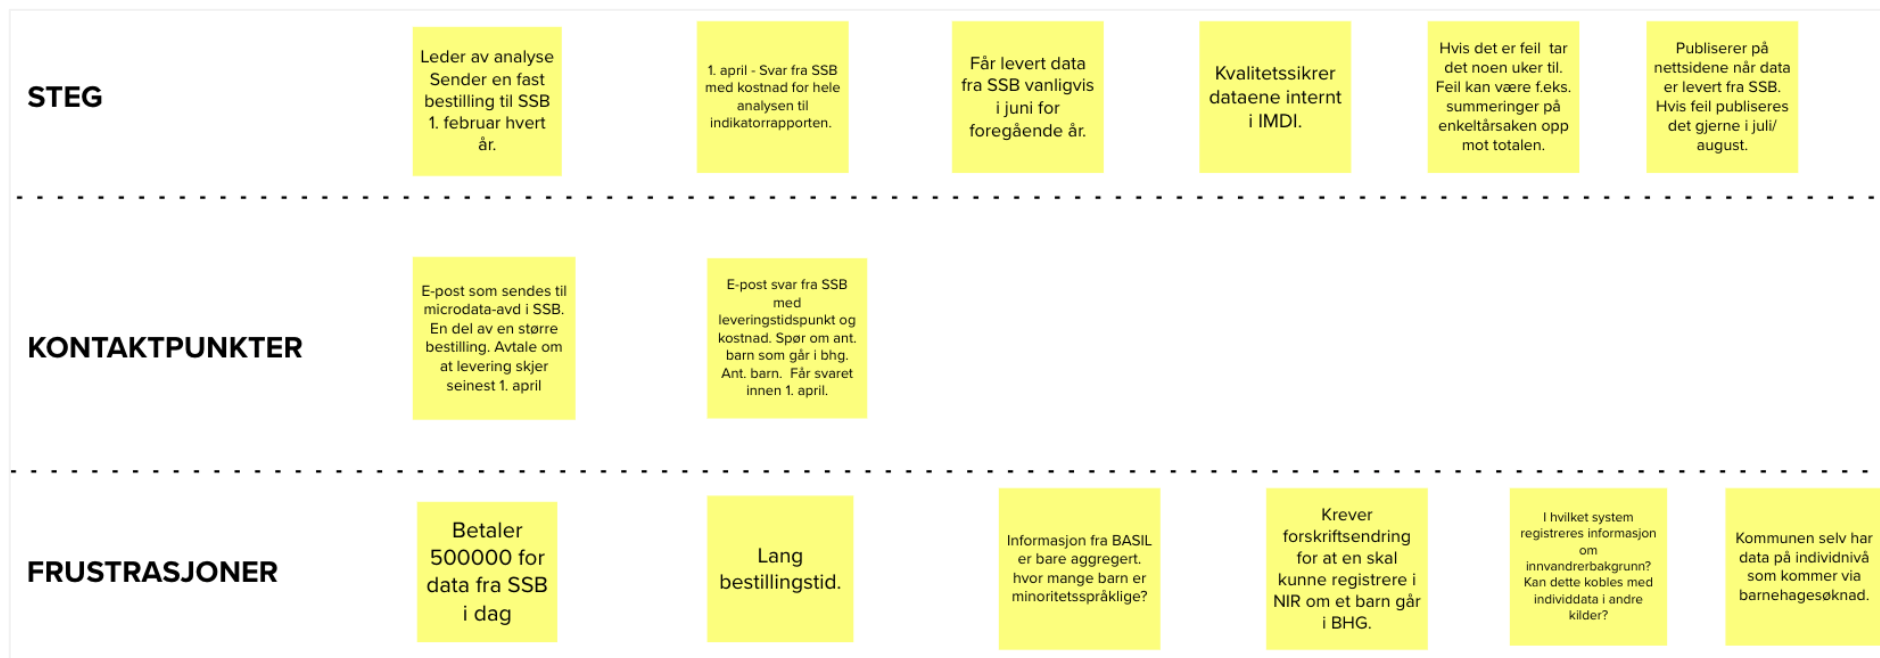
STEG

Leder av analyse Sender en fast bestilling til SSB 1. februar hvert år.

1. april - Svar fra SSB med kostnad for hele analysen til indikatorrapporten.

Får levert data fra SSB vanligvis i juni for foregående år.

Kvalitetssikrer dataene internt i IMDI.

Hvis det er feil tar det noen uker til. Feil kan være f.eks. summeringer på enkeltårsaken opp mot totalen.

Publiserer på nettsidene når data er levert fra SSB. Hvis feil publiseres det gjerne i juli/ august.

KONTAKTPUNKTER

E-post som sendes til microdata-avd i SSB. En del av en større bestilling. Avtale om at levering skjer seinest 1. april

E-post svar fra SSB med leveringstidspunkt og kostnad. Spør om ant. barn som går i bhg. Ant. barn. Får svaret innen 1. april.

FRUSTRASJONER

Betaler 500000 for data fra SSB i dag

Lang bestillingstid.

Informasjon fra BASIL er bare aggregert. hvor mange barn er minoritetsspråklige?

Krever forskriftsendring for at en skal kunne registrere i NIR om et barn går i BHG.

I hvilket system registreres informasjon om innvandrerbakgrunn? Kan dette kobles med individdata i andre kilder?

Kommunen selv har data på individnivå som kommer via barnehagesøknad.